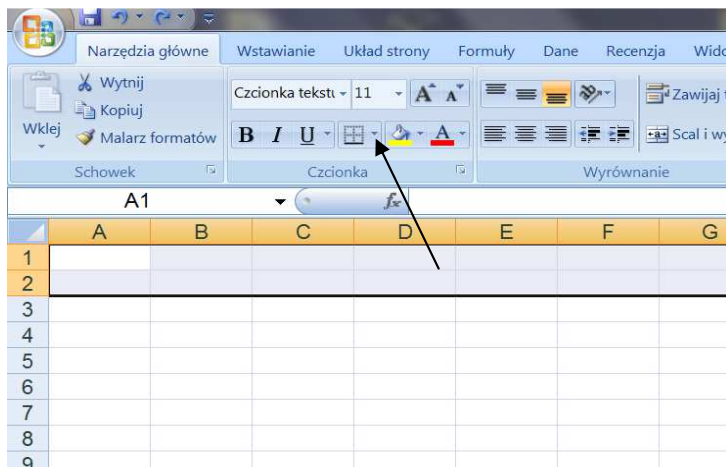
Narzędzia główne Wstawianie Układ strony Formuły Dane Recenzja Wido

Wytnij
Kopiuj
Wklej
Malarz formatów
Schowek

Czcionka tekstu 11
B I U
Czcionka

Zawijaj t
Scal i wy
Wyrównanie

A1
$f_x$

| | A | B | C | D | E | F | G |
|---|---|---|---|---|---|---|---|
| 1 | | | | | | | |
| 2 | | | | | | | |
| 3 | | | | | | | |
| 4 | | | | | | | |
| 5 | | | | | | | |
| 6 | | | | | | | |
| 7 | | | | | | | |
| 8 | | | | | | | |
| 9 | | | | | | | |